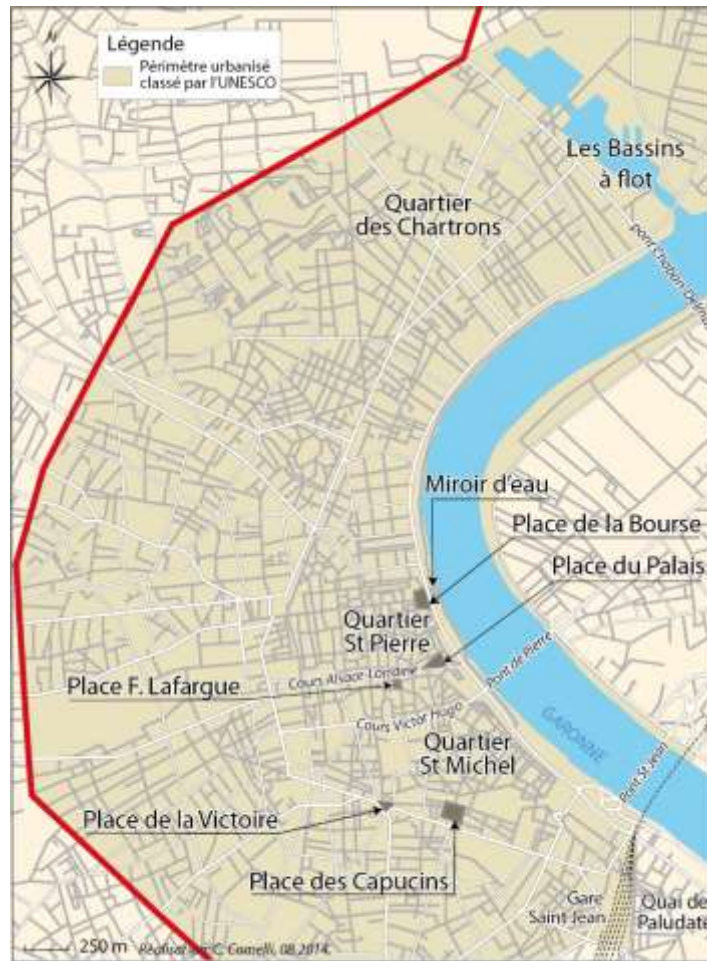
N

Légende

Périmètre urbanisé classé par l'UNESCO

Les Bassins à flot

Quartier des Chartrons

pont Chaban-Delmas

Miroir d'eau

Place de la Bourse

Place du Palais

Quartier St Pierre

Place F. Lafargue

Cours Alsace-Lorraine

Pont de Pierre

Cours Victor Hugo

GARONNE

Quartier St Michel

Pont St Jean

Place de la Victoire

Place des Capucins

Gare Saint-Jean

Quai de Paludate

250 m

Réalisé par C. Comelli, 08.2014.